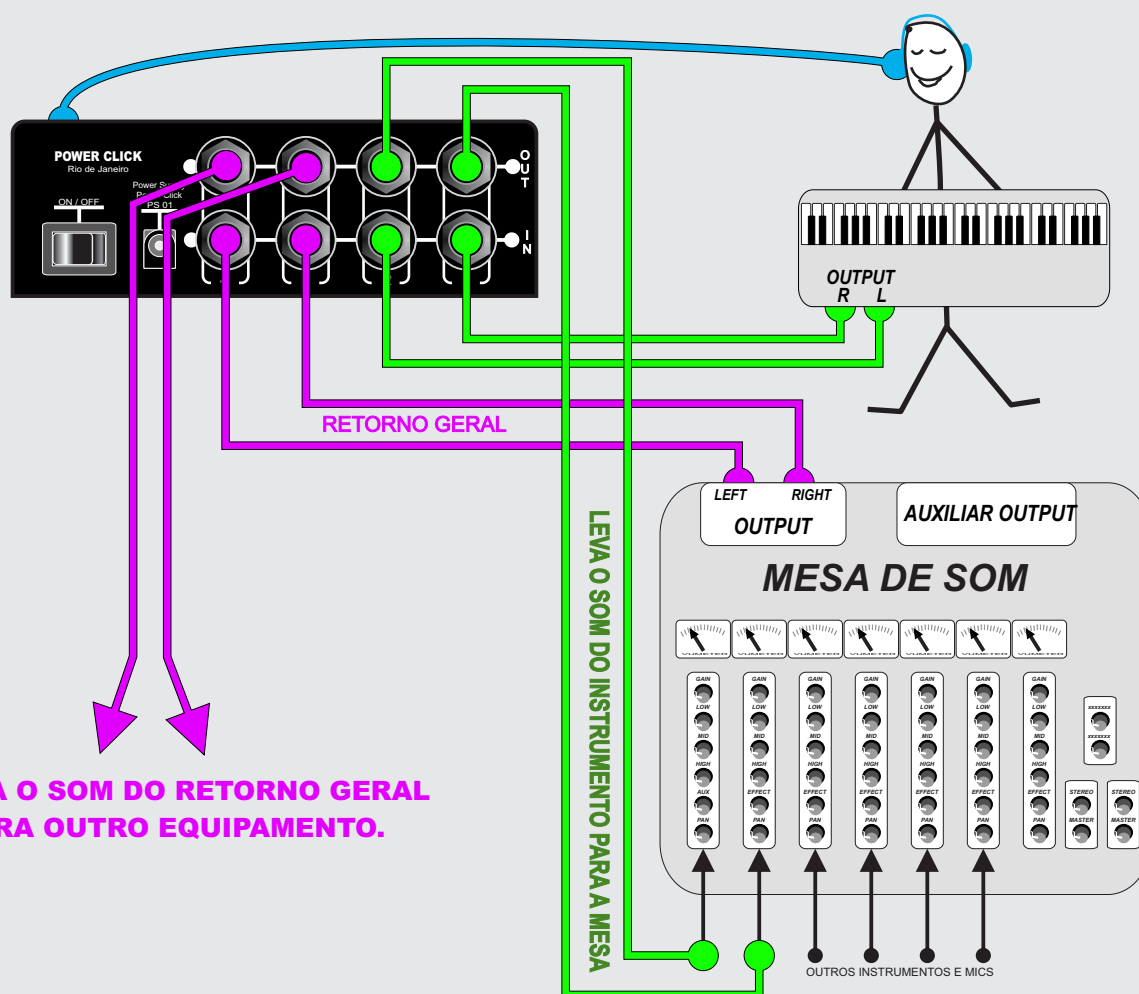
POWER CLICK
Rio de Janeiro

ON / OFF

Power S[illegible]
P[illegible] Click
PS 01

OUT

IN

OUTPUT
R L

RETORNO GERAL

LEFT RIGHT
OUTPUT

AUXILIAR OUTPUT

MESA DE SOM

LEVA O SOM DO INSTRUMENTO PARA A MESA

VUMETER VUMETER VUMETER VUMETER VUMETER VUMETER VUMETER

GAIN LOW MID HIGH AUX PAN

GAIN LOW MID HIGH EFFECT PAN

GAIN LOW MID HIGH EFFECT PAN

GAIN LOW MID HIGH EFFECT PAN

GAIN LOW MID HIGH EFFECT PAN

GAIN LOW MID HIGH EFFECT PAN

GAIN LOW MID HIGH EFFECT PAN

xxxxxxx
xxxxxxx

STEREO MASTER
STEREO MASTER

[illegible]A O SOM DO RETORNO GERAL
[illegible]RA OUTRO EQUIPAMENTO.

OUTROS INSTRUMENTOS E MICS